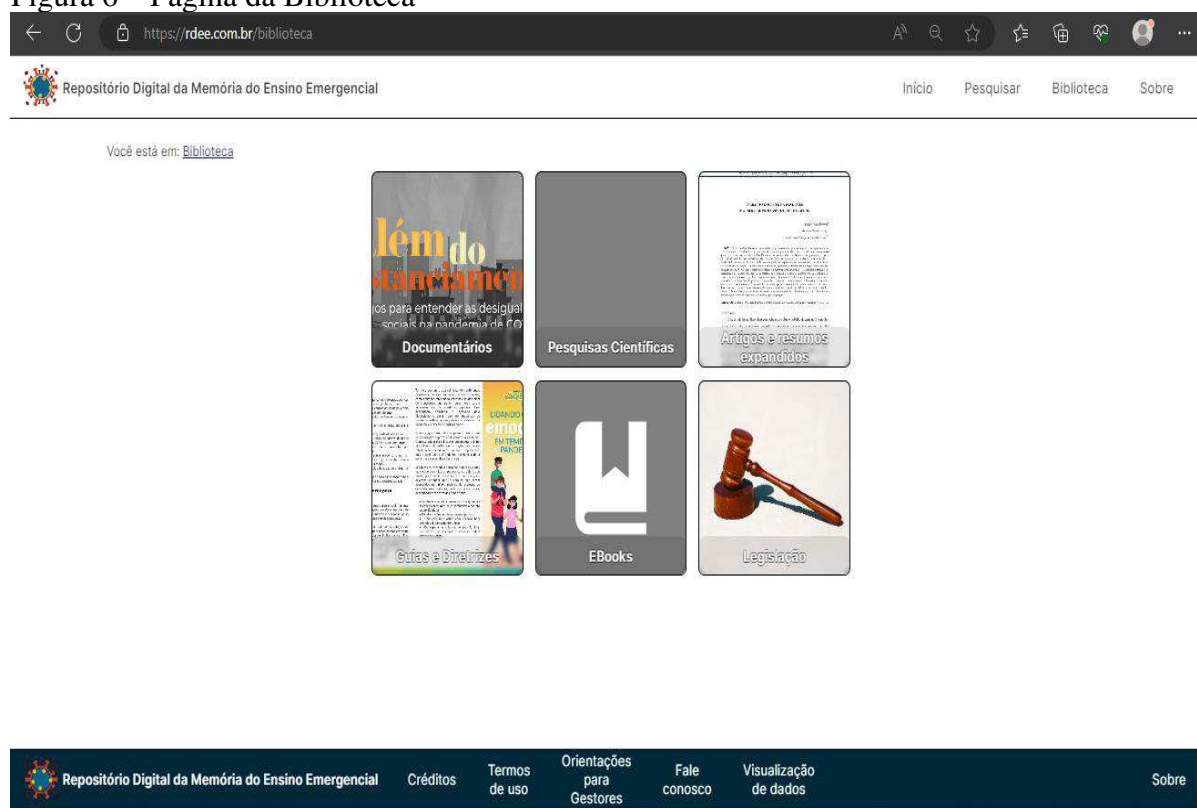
Figura 6 – Página da Biblioteca

https://rdee.com.br/biblioteca

Repositório Digital da Memória do Ensino Emergencial

Início Pesquisar Biblioteca Sobre

Você está em: Biblioteca

lém do
tanciamen
os para entender as desigual
sociais na pandemia de CO

Documentários

Pesquisas Científicas

Artigos e resumos expandidos

LIDANDO
emo
EM TEMP
PANDE

Guias e Diretrizes

EBooks

Legislação

Repositório Digital da Memória do Ensino Emergencial Créditos Termos de uso Orientações para Gestores Fale conosco Visualização de dados Sobre